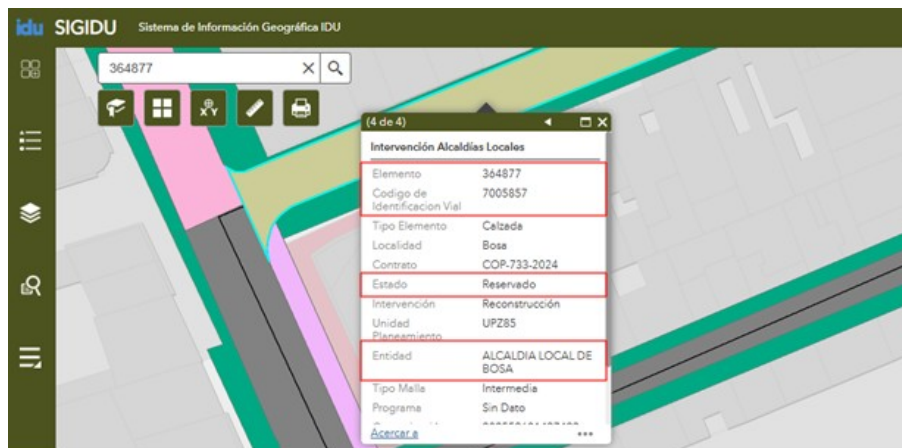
idu SIGIDU Sistema de Información Geográfica IDU

364877

(4 de 4)

Intervención Alcaldías Locales

| | |
|---|---|
| Elemento | 364877 |
| Codigo de Identificacion Vial | 7005857 |
| Tipo Elemento | Calzada |
| Localidad | Bosa |
| Contrato | COP-733-2024 |
| Estado | Reservado |
| Intervención | Reconstrucción |
| Unidad Planeamiento | UPZ85 |
| Entidad | ALCALDIA LOCAL DE BOSA |
| Tipo Malla | Intermedia |
| Programa | Sin Dato |
| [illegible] | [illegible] |

Acercar a ...